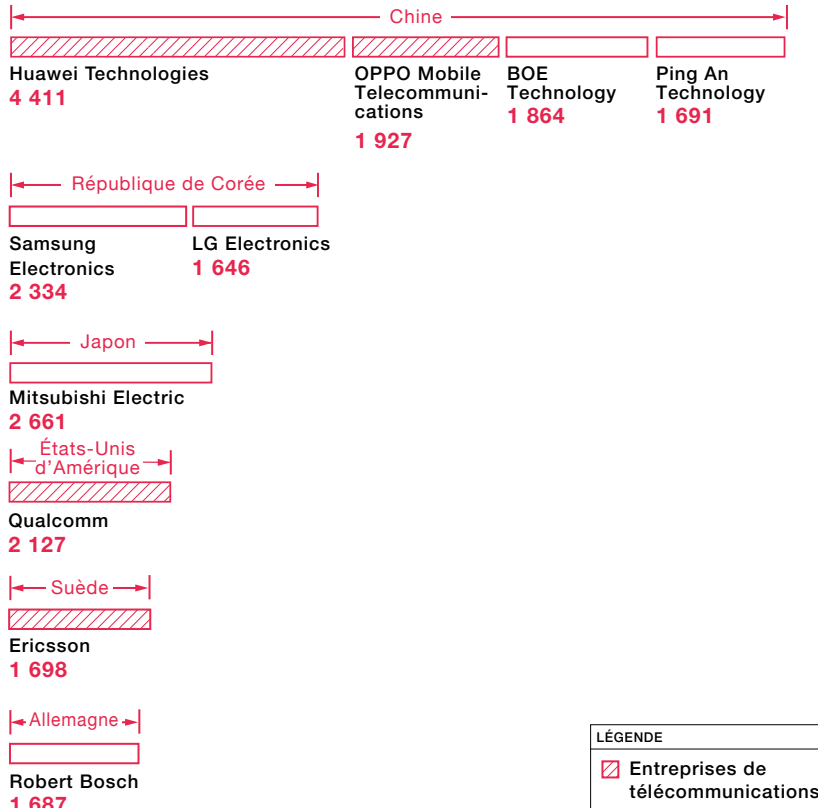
Chine

Huawei Technologies
4 411

OPPO Mobile Telecommunications
1 927

BOE Technology
1 864

Ping An Technology
1 691

République de Corée

Samsung Electronics
2 334

LG Electronics
1 646

Japon

Mitsubishi Electric
2 661

États-Unis d'Amérique

Qualcomm
2 127

Suède

Ericsson
1 698

Allemagne

Robert Bosch
1 687

LÉGENDE

Entreprises de télécommunications